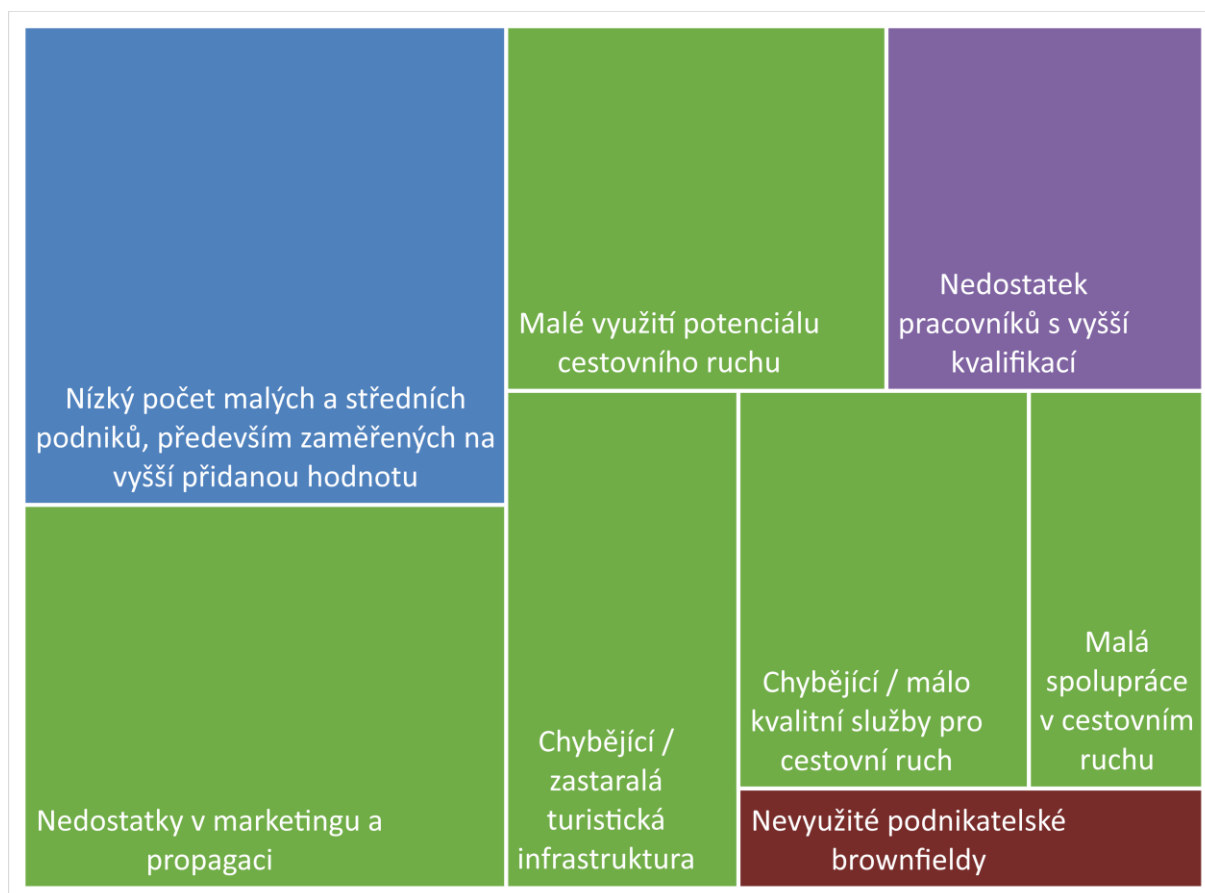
Nízký počet malých a středních podniků, především zaměřených na vyšší přidanou hodnotu

Malé využití potenciálu cestovního ruchu

Nedostatek pracovníků s vyšší kvalifikací

Nedostatky v marketingu a propagaci

Chybějící / zastaralá turistická infrastruktura

Chybějící / málo kvalitní služby pro cestovní ruch

Malá spolupráce v cestovním ruchu

Nevyužité podnikatelské brownfieldy